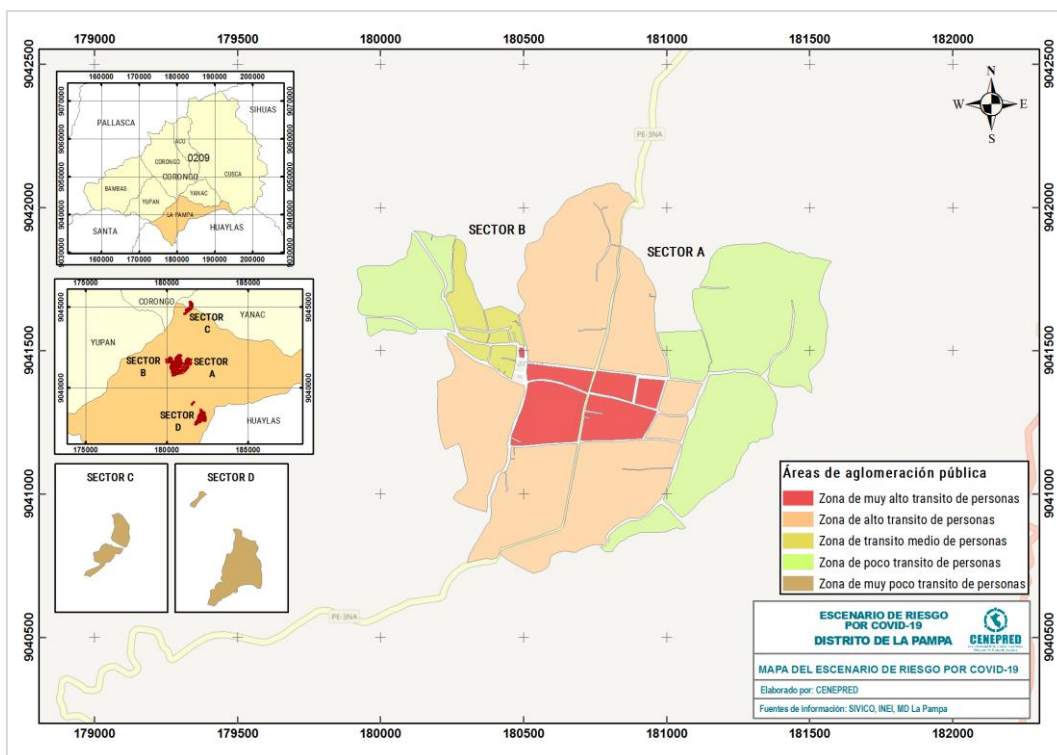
179000 179500 180000 180500 181000 181500 182000

9042500 9042000 9041500 9041000 9040500

N
W E
S

160000 170000 180000 190000 200000
9070000 9060000 9050000 9040000 9030000

PALLASCA
SIHUAS
ACO
0209
CORONGO
CORONGO
CUSCA
BAMBAS
YANAC
YUPAN
LA PAMPA
SANTA
HUAYLAS

175000 180000 185000
9045000 9040000

CORONGO
YANAC
SECTOR C
YUPAN
SECTOR B
SECTOR A
SECTOR D
HUAYLAS

SECTOR C
SECTOR D

PE-3NA
SECTOR B
SECTOR A
PE-3NA

Áreas de aglomeración pública

Zona de muy alto transito de personas
Zona de alto transito de personas
Zona de transito medio de personas
Zona de poco transito de personas
Zona de muy poco transito de personas

ESCENARIO DE RIESGO POR COVID-19
DISTRITO DE LA PAMPA
CENEPRED

MAPA DEL ESCENARIO DE RIESGO POR COVID-19

Elaborado por: CENEPRED

Fuentes de información: SIVICO, INEI, MD La Pampa